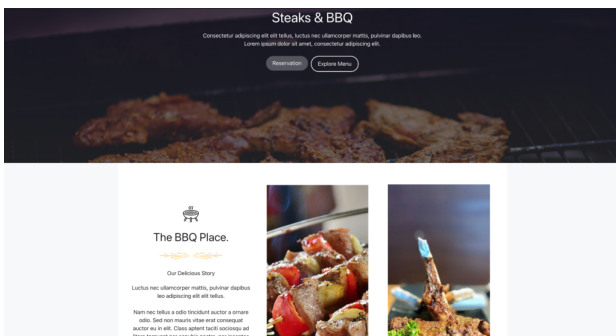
Steaks & BBQ

Consectetur adipiscing elit elit tellus, luctus nec ullamcorper mattis, pulvinar dapibus leo. Lorem ipsum dolor sit amet, consectetur adipiscing elit.

Reservation

Explore Menu

The BBQ Place.

Our Delicious Story

Luctus nec ullamcorper mattis, pulvinar dapibus leo adipiscing elit elit tellus.

Nam nec tellus a odio tincidunt auctor a ornare odio. Sed non mauris vitae erat consequat auctor eu in elit. Class aptent taciti sociosqu ad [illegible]